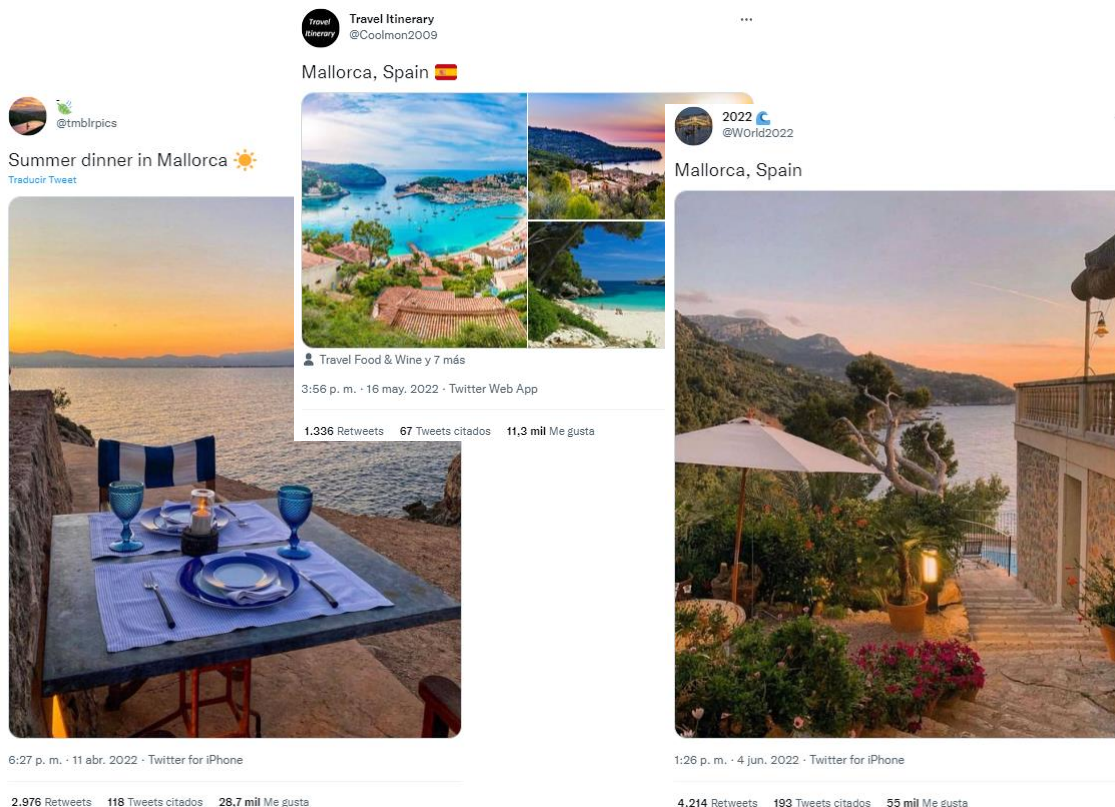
@tmblrpics

Summer dinner in Mallorca ☀️

Traducir Tweet

6:27 p. m. · 11 abr. 2022 · Twitter for iPhone

2.976 Retweets 118 Tweets citados 28,7 mil Me gusta

Travel Itinerary

Travel Itinerary
@Coolmon2009

···

Mallorca, Spain 🇪🇸

Travel Food & Wine y 7 más

3:56 p. m. · 16 may. 2022 · Twitter Web App

1.336 Retweets 67 Tweets citados 11,3 mil Me gusta

2022
@W0rld2022

Mallorca, Spain

1:26 p. m. · 4 jun. 2022 · Twitter for iPhone

4.214 Retweets 193 Tweets citados 55 mil Me gusta